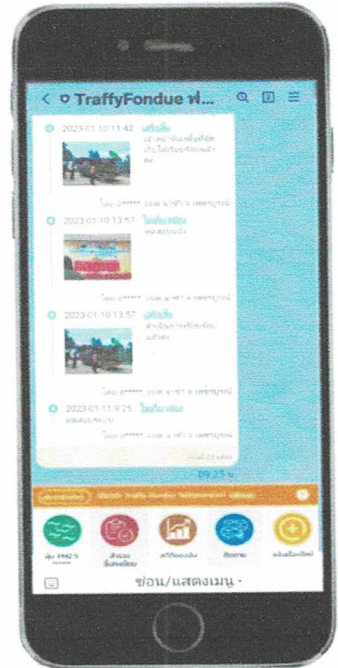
TraffyFondue ฟ...

2023-01-10 11:42 เสร็จสิ้น
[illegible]

โดย: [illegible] เพชรบูรณ์

2023-01-10 13:57 ไม่เกี่ยวข้อง
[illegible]

โดย: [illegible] เพชรบูรณ์

2023-01-10 13:57 เสร็จสิ้น
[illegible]

โดย: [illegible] เพชรบูรณ์

2023-01-11 9:25 ไม่เกี่ยวข้อง
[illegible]

09:25 น.

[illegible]

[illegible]

ลุ่ม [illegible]

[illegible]

สถิติ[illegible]

ติดตาม

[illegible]

ซ่อน/แสดงเมนู